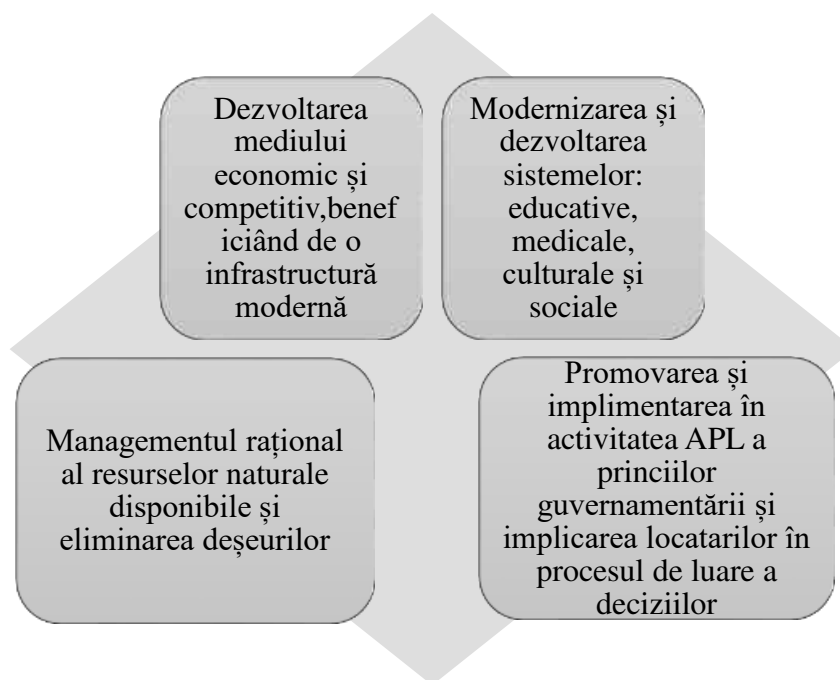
Dezvoltarea mediului economic și competitiv,beneficiând de o infrastructură modernă

Modernizarea și dezvoltarea sistemelor: educative, medicale, culturale și sociale

Managementul rațional al resurselor naturale disponibile și eliminarea deșeurilor

Promovarea și implimentarea în activitatea APL a princiilor guvernamentării și implicarea locatarilor în procesul de luare a deciziilor